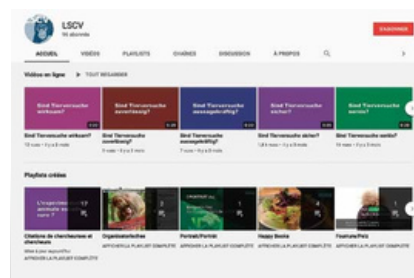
LSCV
95 abonnés

S'ABONNER

ACCUEIL VIDÉOS PLAYLISTS CHAÎNES DISCUSSION À PROPOS

Vidéos en ligne ▶ TOUT REGARDER

Sind Tierversuche wirksam?
Sind Tierversuche zuverlässig?
Sind Tierversuche aussagekräftig?
Sind Tierversuche sicher?
Sind Tierversuche seriös?

Sind Tierversuche wirksam?
Sind Tierversuche zuverlässig?
Sind Tierversuche aussagekräftig?
Sind Tierversuche sicher?
Sind Tierversuche seriös?

Playlists créées

Citations de chercheuses et chercheurs
Organisatorisches
Portrait/Porträt
Happy Books
Tournée/Fair

AFFICHER LA PLAYLIST COMPLÈTE
AFFICHER LA PLAYLIST COMPLÈTE
AFFICHER LA PLAYLIST COMPLÈTE
AFFICHER LA PLAYLIST COMPLÈTE
AFFICHER LA PLAYLIST COMPLÈTE